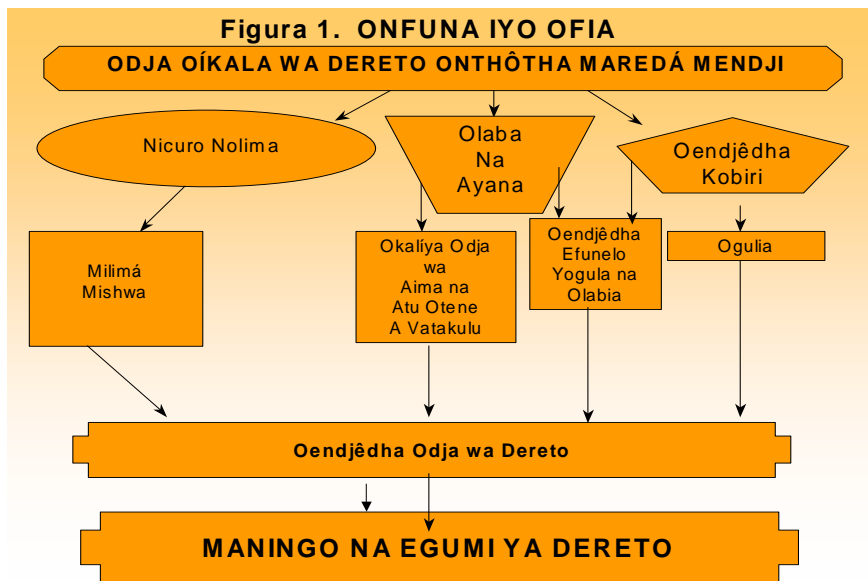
Figura 1. ONFUNA IYO OFIA

ODJA OÍKALA WA DERETO ONTHÔTHA MAREDÁ MENDJI

Nicuro Nolima

Olaba Na Ayana

Oendjêdha Kobiri

Milimá Mishwa

Okalíya Odja wa Aima na Atu Otene A Vatakulu

Oendjêdha Efunelo Yogula na Olabia

Ogulia

Oendjêdha Odja wa Dereto

MANINGO NA EGUMI YA DERETO